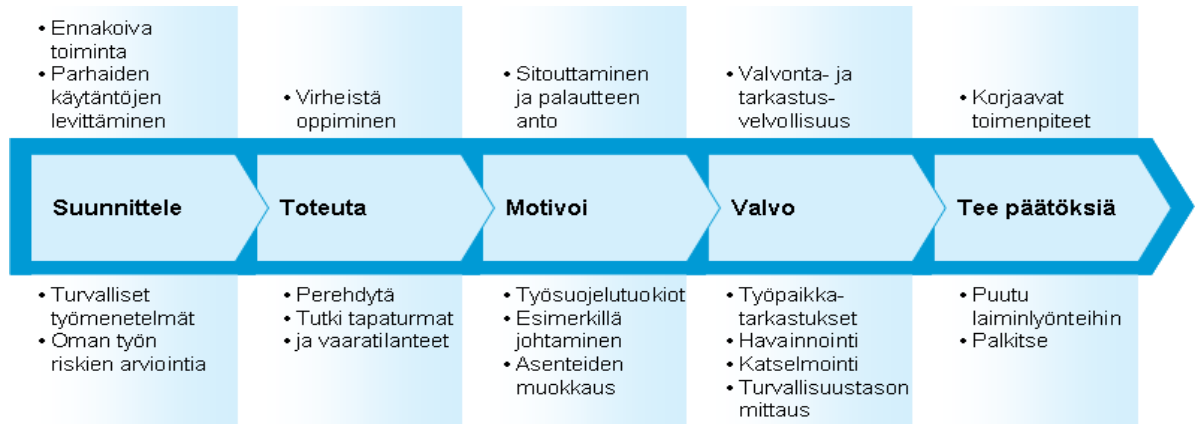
• Ennakoiva toiminta
• Parhaiden käytäntöjen levittäminen

• Virheistä oppiminen

• Sitouttaminen ja palautteen anto

• Valvonta- ja tarkastusvelvollisuus

• Korjaavat toimenpiteet

Suunnittele

Toteuta

Motivoi

Valvo

Tee päätöksiä

• Turvalliset työmenetelmät
• Oman työn riskien arviointia

• Perehdytä
• Tutki tapaturmat
• ja vaaratilanteet

• Työsuojelutuokiot
• Esimerkillä johtaminen
• Asenteiden muokkaus

• Työpaikkatarkastukset
• Havainnointi
• Katselmointi
• Turvallisuustason mittaus

• Puutu laiminlyönteihin
• Palkitse